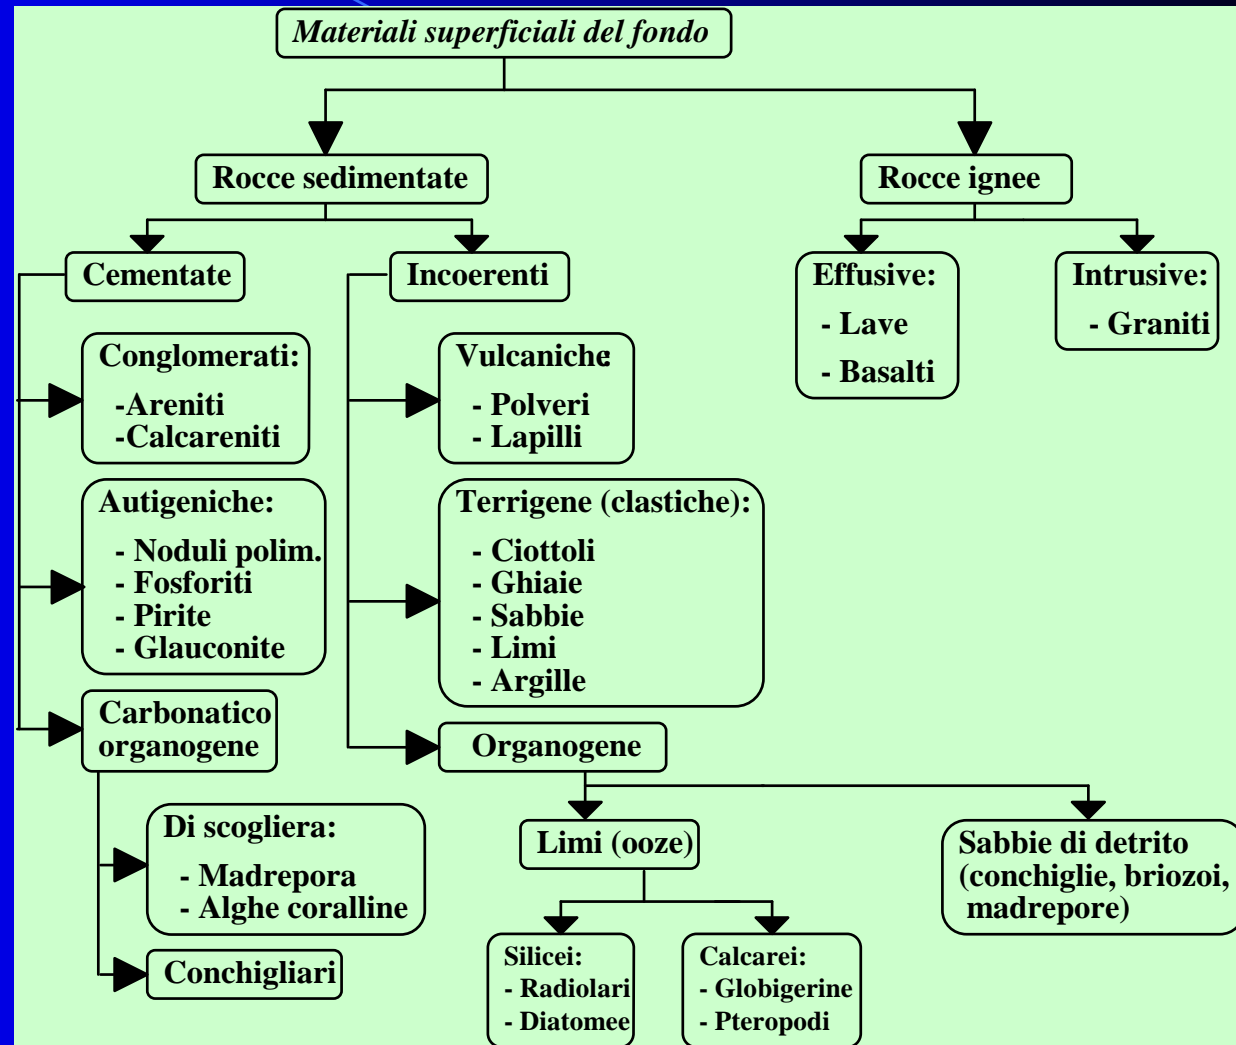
Materiali superficiali del fondo

Rocce sedimentate

Rocce ignee

Cementate

Incoerenti

Effusive:
- Lave
- Basalti

Intrusive:
- Graniti

Conglomerati:
-Areniti
-Calcareniti

Vulcaniche
- Polveri
- Lapilli

Autigeniche:
- Noduli polim.
- Fosforiti
- Pirite
- Glauconite

Terrigene (clastiche):
- Ciottoli
- Ghiaie
- Sabbie
- Limi
- Argille

Carbonatico organogene

Organogene

Di scogliera:
- Madrepora
- Alghe coralline

Limi (ooze)

Sabbie di detrito (conchiglie, briozoi, madrepore)

Conchigliari

Silicei:
- Radiolari
- Diatomee

Calcarei:
- Globigerine
- Pteropodi